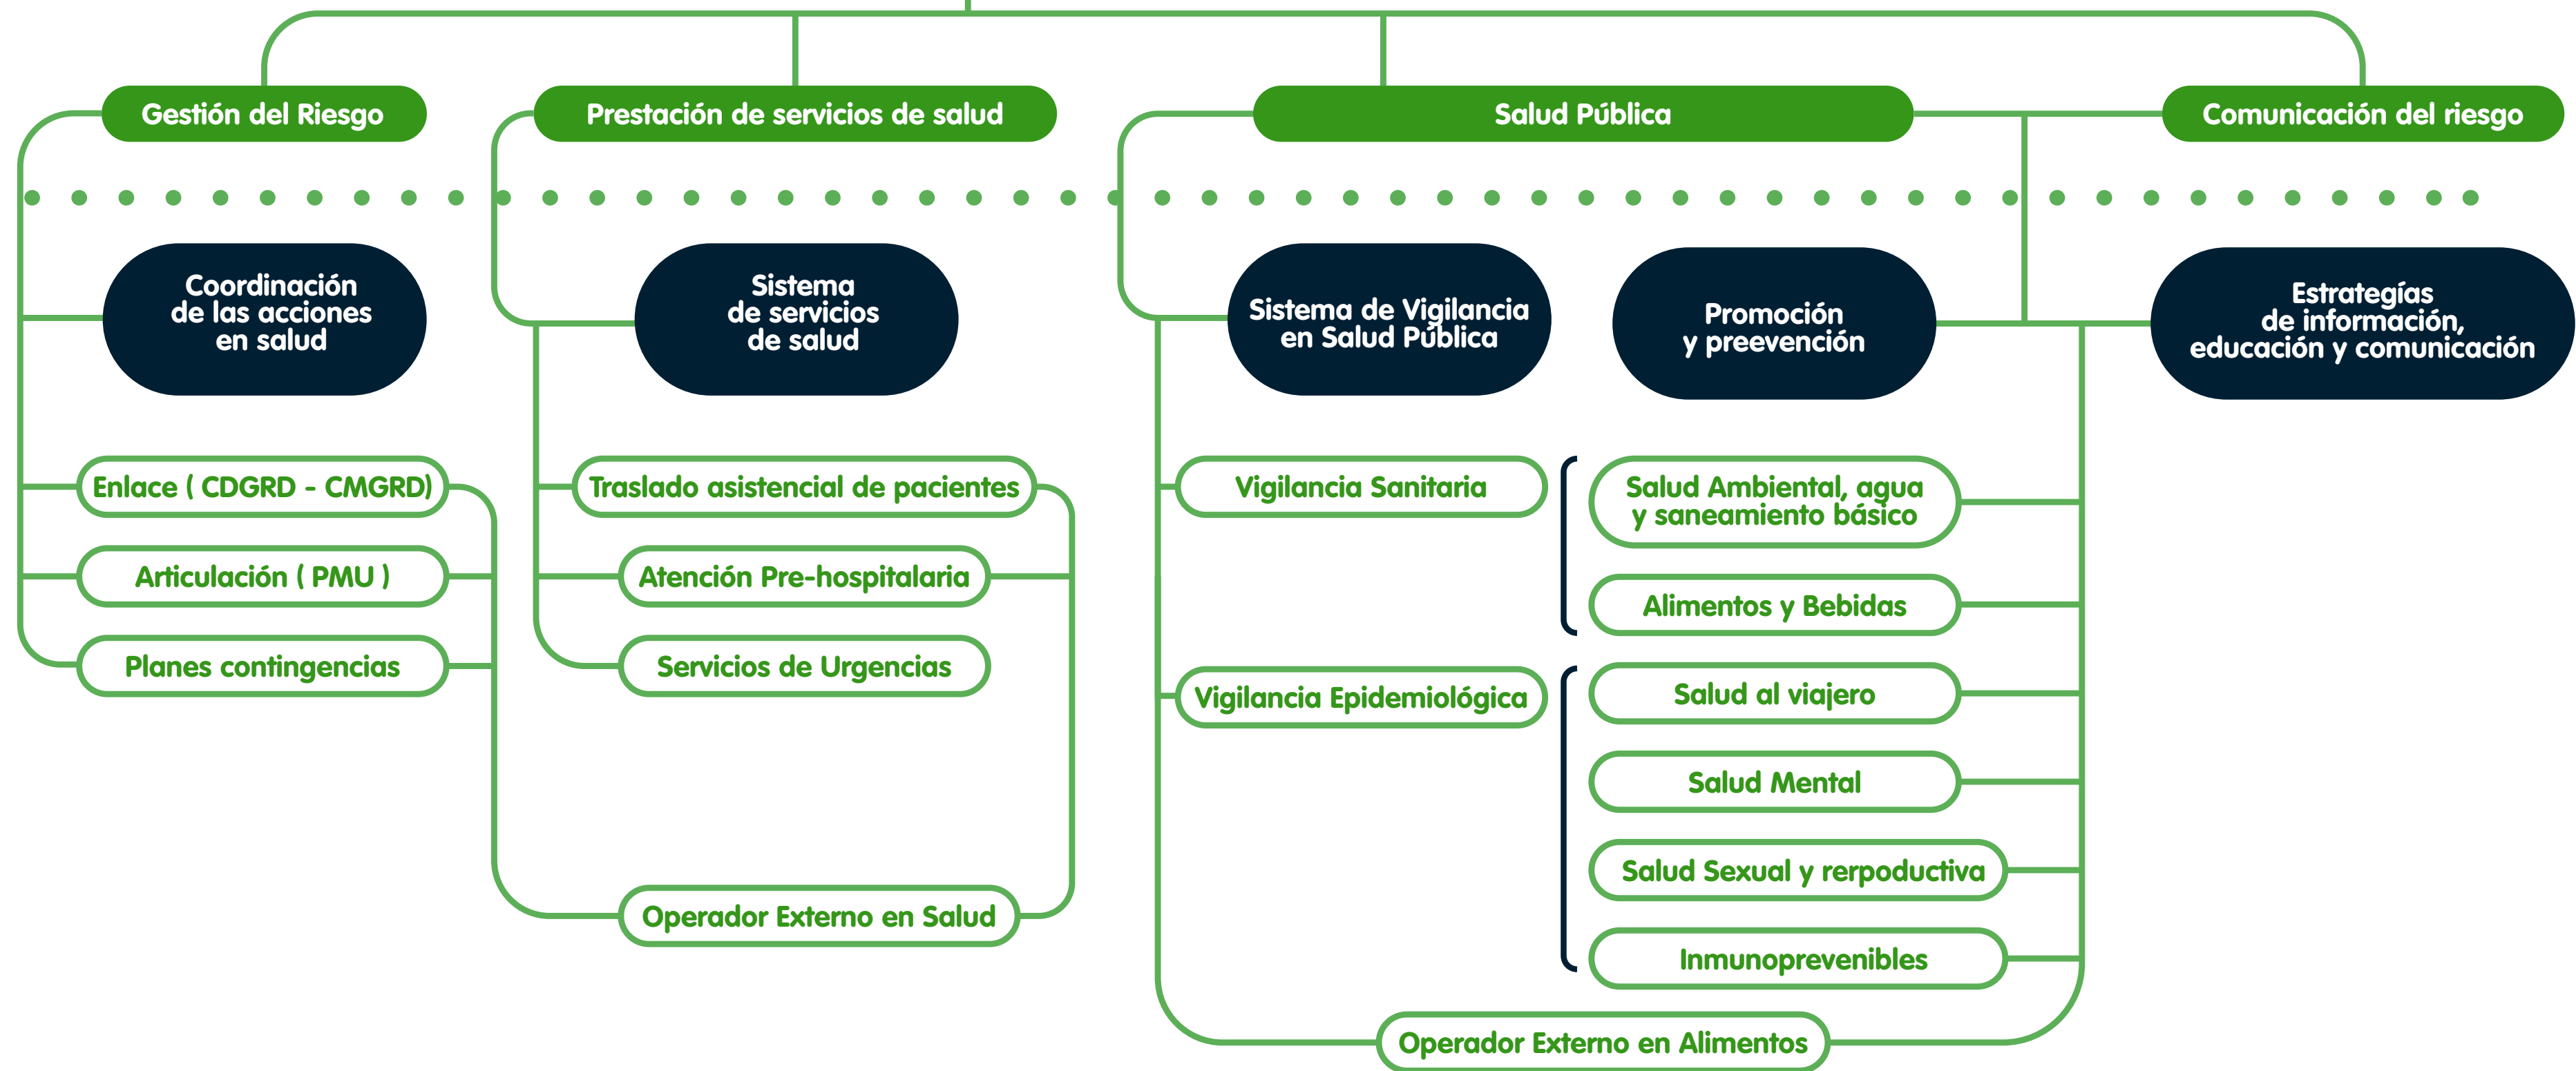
Gestión del Riesgo

Prestación de servicios de salud

Salud Pública

Comunicación del riesgo

Coordinación de las acciones en salud

Sistema de servicios de salud

Sistema de Vigilancia en Salud Pública

Promoción y preevención

Estrategías de información, educación y comunicación

Enlace ( CDGRD - CMGRD)

Articulación ( PMU )

Planes contingencias

Traslado asistencial de pacientes

Atención Pre-hospitalaria

Servicios de Urgencias

Operador Externo en Salud

Vigilancia Sanitaria

Salud Ambiental, agua y saneamiento básico

Alimentos y Bebidas

Vigilancia Epidemiológica

Salud al viajero

Salud Mental

Salud Sexual y rerpoductiva

Inmunoprevenibles

Operador Externo en Alimentos